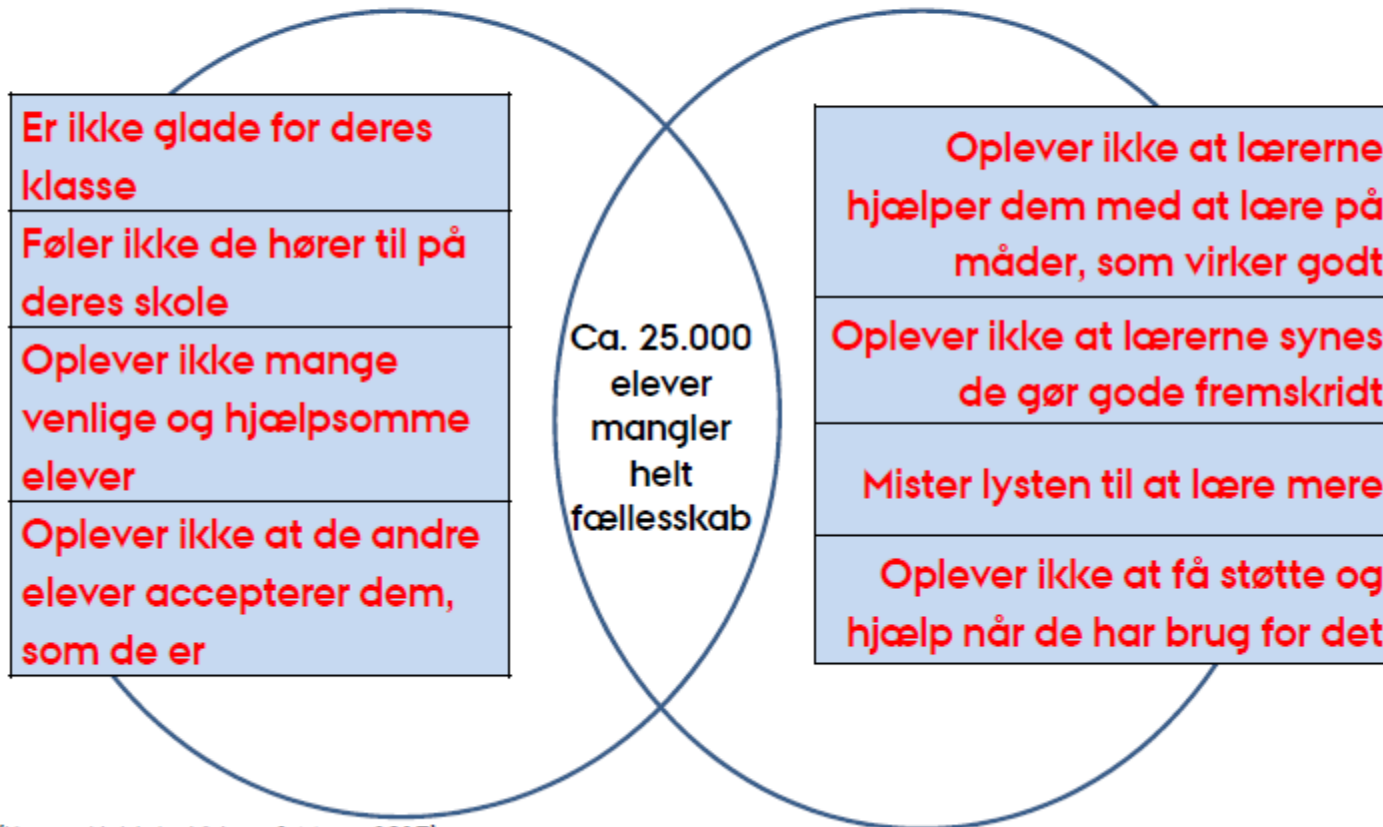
Er ikke glade for deres klasse

Føler ikke de hører til på deres skole

Oplever ikke mange venlige og hjælpsomme elever

Oplever ikke at de andre elever accepterer dem, som de er

Ca. 25.000 elever mangler helt fællesskab

Oplever ikke at lærerne hjælper dem med at lære på måder, som virker godt

Oplever ikke at lærerne synes de gør gode fremskridt

Mister lysten til at lære mere

Oplever ikke at få støtte og hjælp når de har brug for det

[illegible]